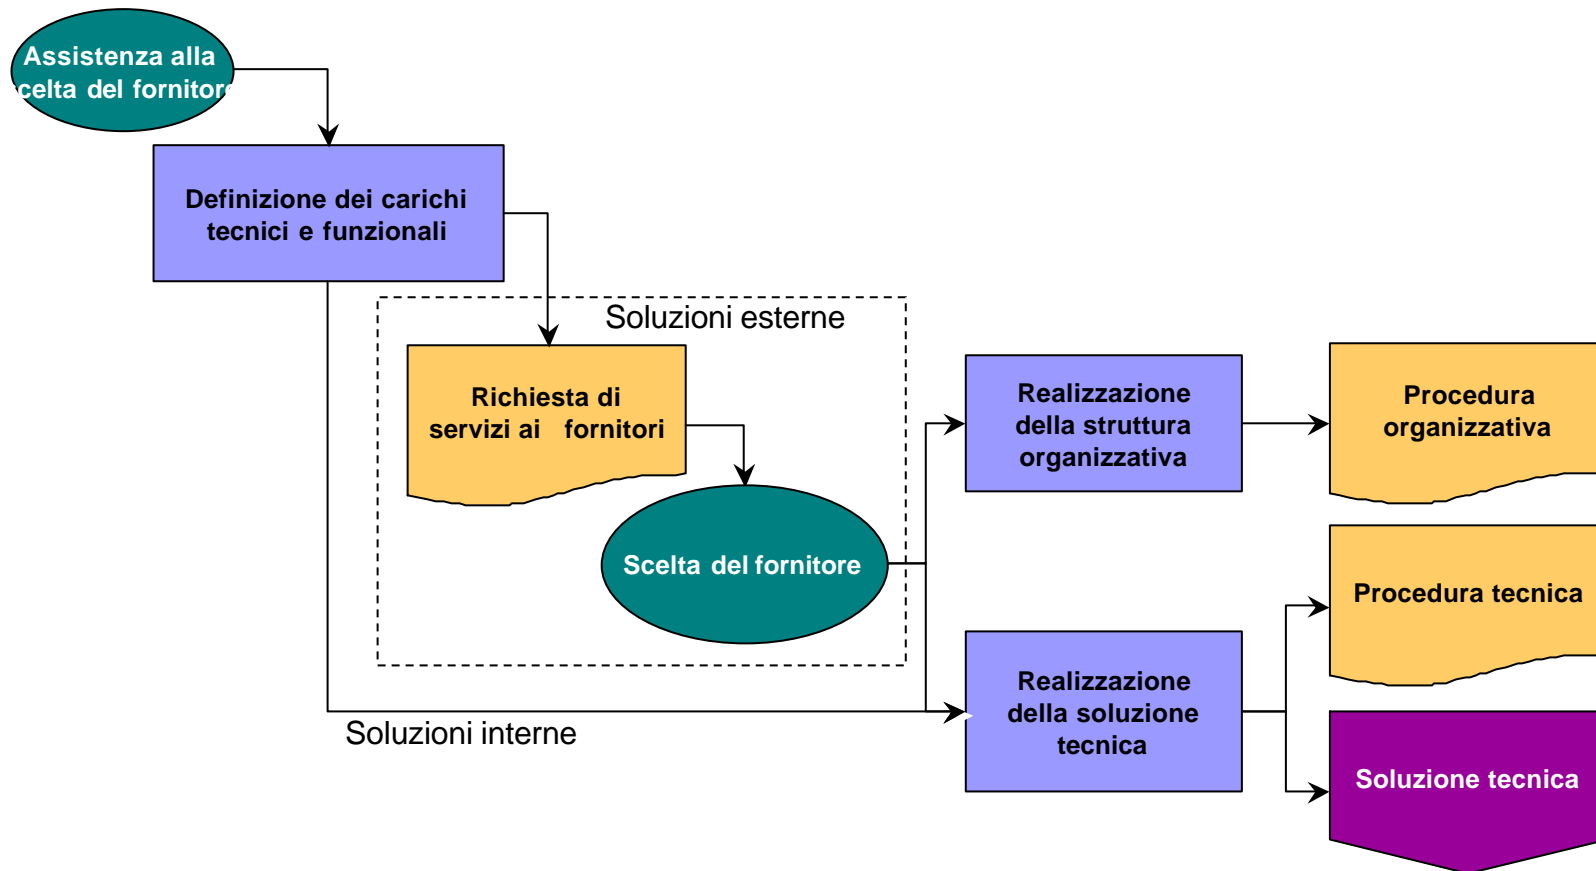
Assistenza alla celta del fornitor

Definizione dei carichi tecnici e funzionali

Soluzioni esterne

Richiesta di servizi ai fornitori

Scelta del fornitore

Realizzazione della struttura organizzativa

Procedura organizzativa

Procedura tecnica

Realizzazione della soluzione tecnica

Soluzione tecnica

Soluzioni interne